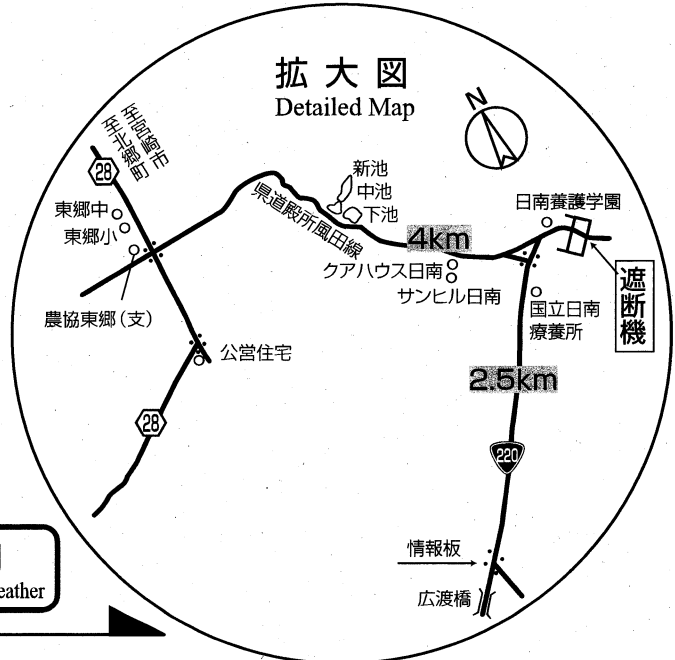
拡大図
Detailed Map

N

至宮崎市
至北郷町

28

東郷中
東郷小

農協東郷（支）

公営住宅

28

県道殿所風田線

新池
中池
下池

4km

クアハウス日南
サンヒル日南

日南養護学園

遮断機

国立日南療養所

2.5km

220

情報板

広渡橋

eather